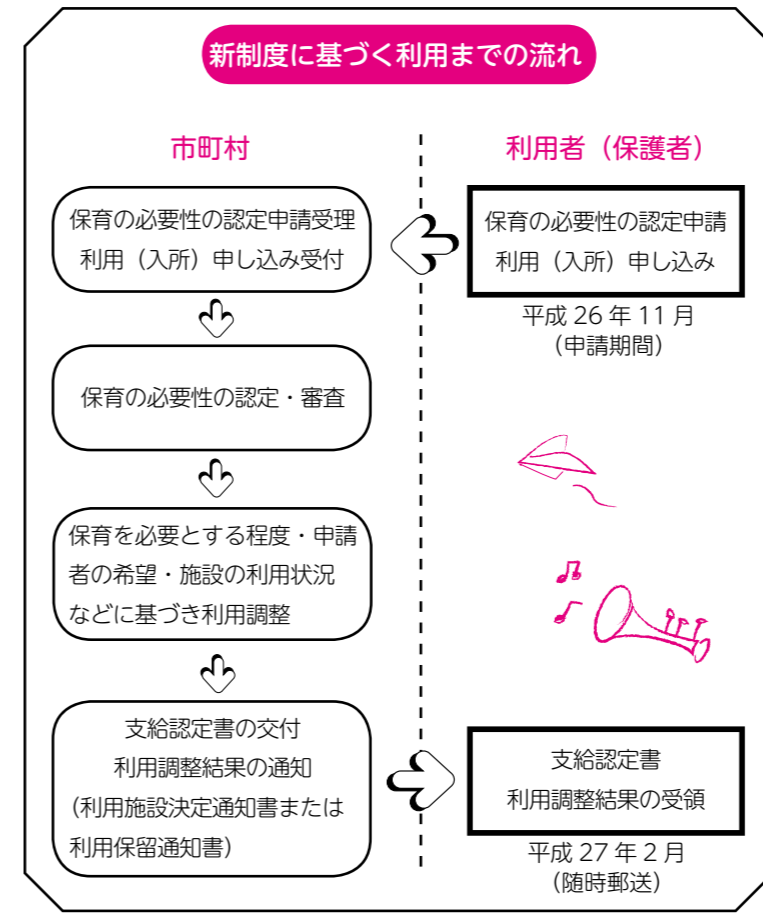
新制度に基づく利用までの流れ

市町村

保育の必要性の認定申請受理
利用（入所）申し込み受付

保育の必要性の認定・審査

保育を必要とする程度・申請者の希望・施設の利用状況などに基づき利用調整

支給認定書の交付
利用調整結果の通知
（利用施設決定通知書または利用保留通知書）

利用者（保護者）

保育の必要性の認定申請
利用（入所）申し込み

平成 26 年 11 月
（申請期間）

支給認定書
利用調整結果の受領

平成 27 年 2 月
（随時郵送）